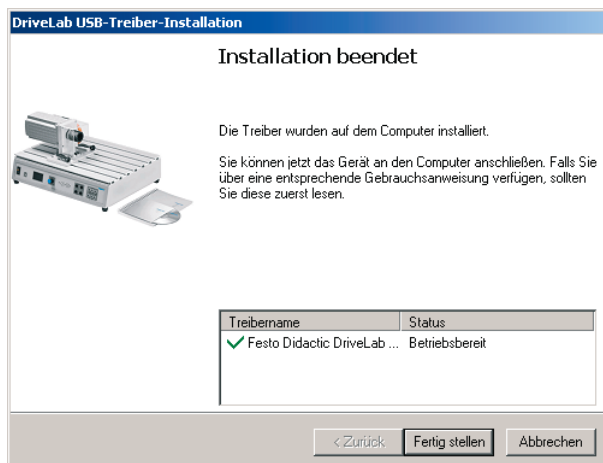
DriveLab USB-Treiber-Installation

Installation beendet

Die Treiber wurden auf dem Computer installiert.

Sie können jetzt das Gerät an den Computer anschließen. Falls Sie über eine entsprechende Gebrauchsanweisung verfügen, sollten Sie diese zuerst lesen.

| Treibername | Status |
|---|---|
| ✓ Festo Didactic DriveLab ... | Betriebsbereit |

< Zurück   Fertig stellen   Abbrechen